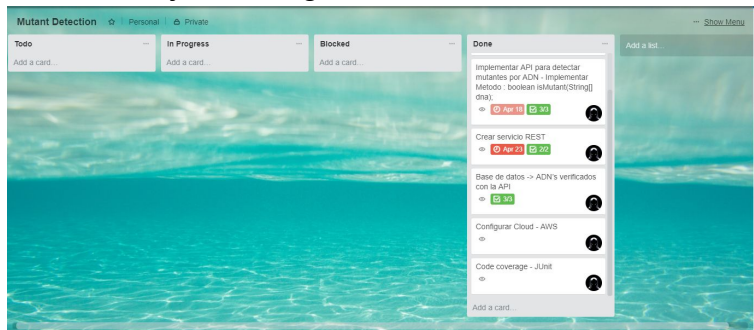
Mutant Detection ☆ Personal Private

··· Show Menu

Todo ···
Add a card...

In Progress ···
Add a card...

Blocked ···
Add a card...

Done ···

Implementar API para detectar mutantes por ADN - Implementar Metodo : boolean isMutant(String[] dna);
Apr 18 3/3

Crear servicio REST
Apr 23 2/2

Base de datos -> ADN's verificados con la API
3/3

Configurar Cloud - AWS

Code coverage - JUnit

Add a card...

Add a list...